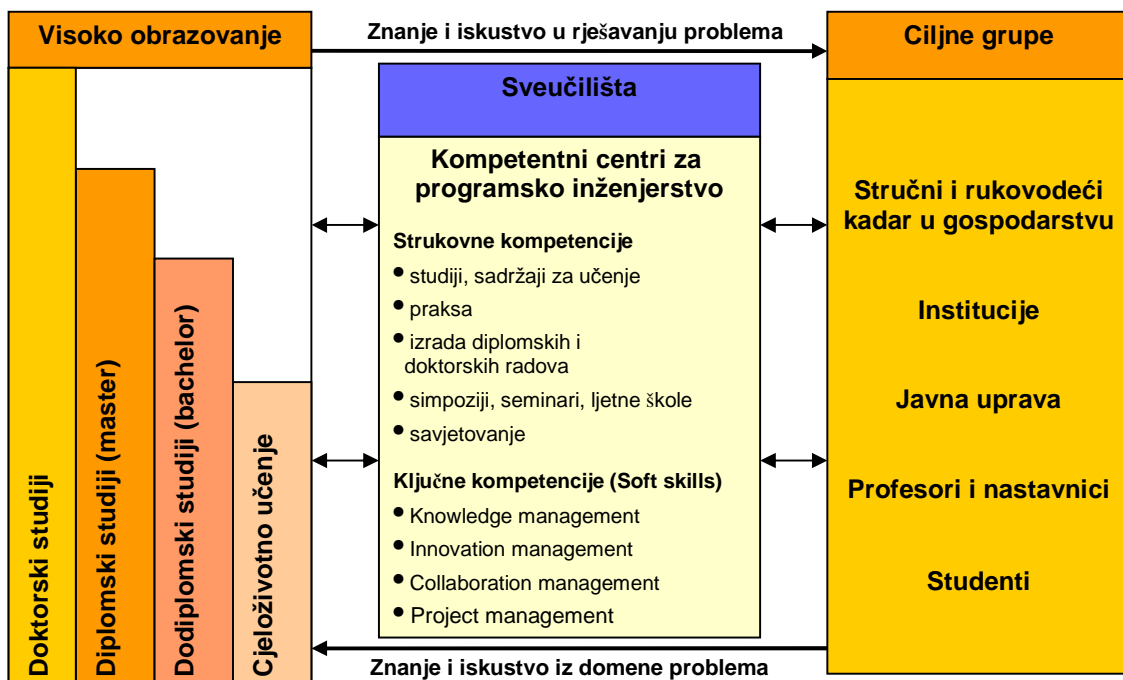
Visoko obrazovanje

Znanje i iskustvo u rješavanju problema

Ciljne grupe

Doktorski studiji

Diplomski studiji (master)

Dodiplomski studiji (bachelor)

Cjeloživotno učenje

Sveučilišta

Kompetentni centri za programsko inženjerstvo

Strukovne kompetencije

• studiji, sadržaji za učenje
• praksa
• izrada diplomskih i doktorskih radova
• simpoziji, seminari, ljetne škole
• savjetovanje

Ključne kompetencije (Soft skills)

• Knowledge management
• Innovation management
• Collaboration management
• Project management

Stručni i rukovodeći kadar u gospodarstvu

Institucije

Javna uprava

Profesori i nastavnici

Studenti

Znanje i iskustvo iz domene problema